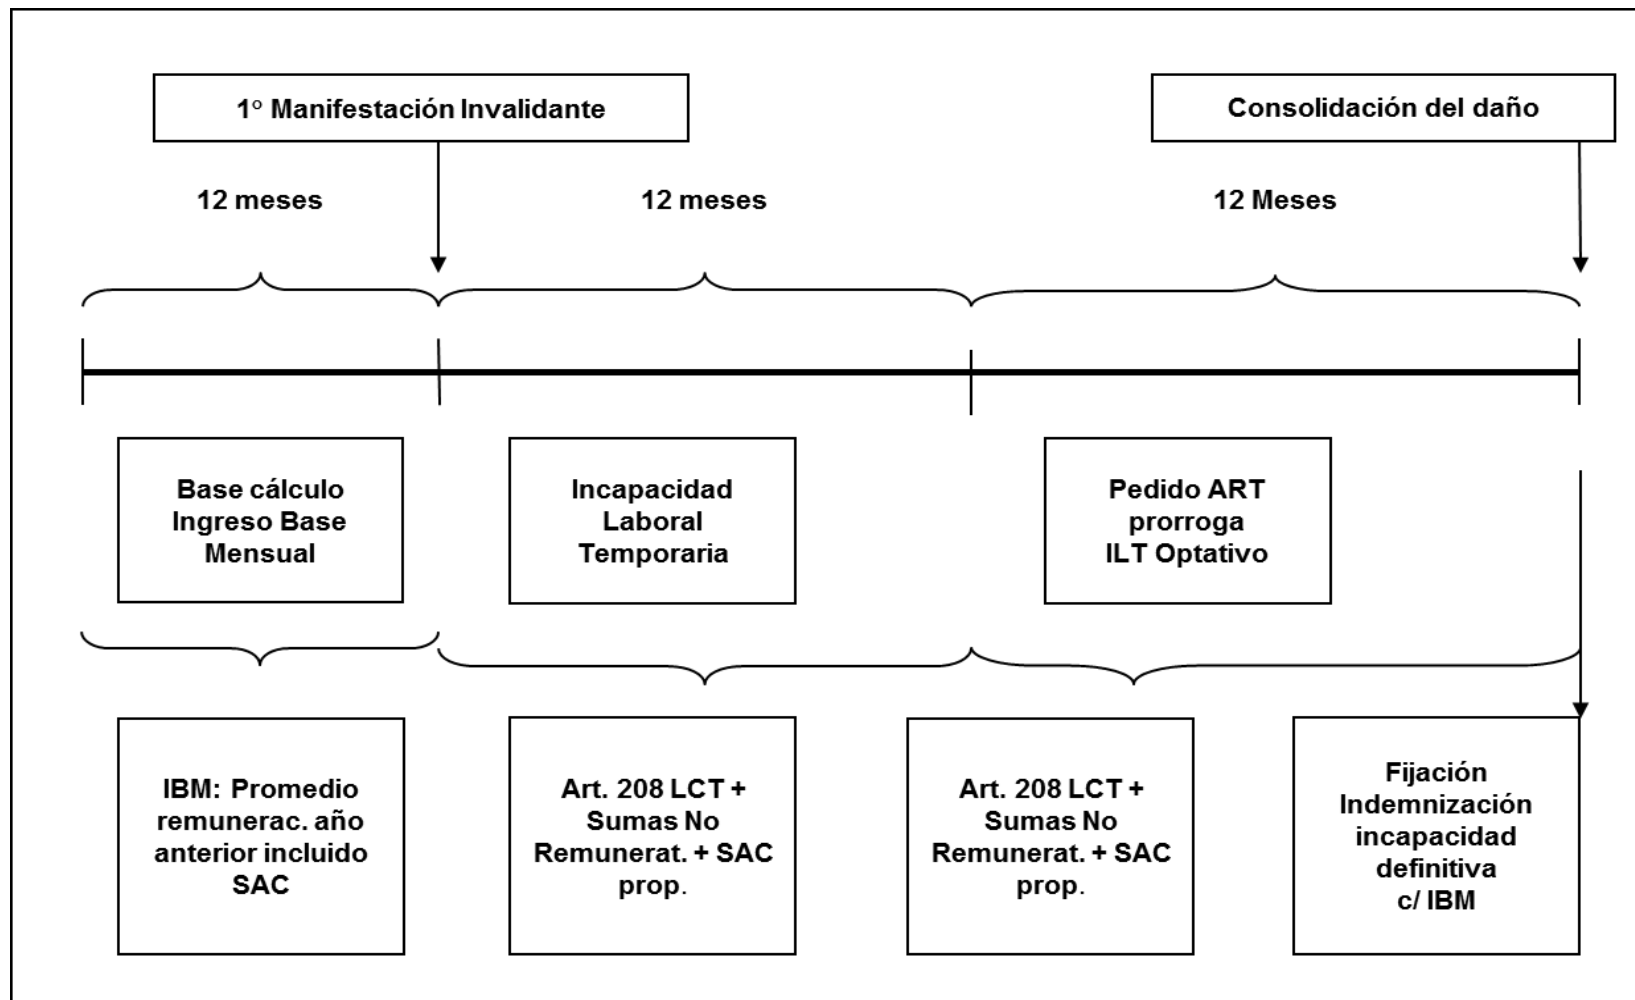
1° Manifestación Invalidante

Consolidación del daño

12 meses

12 meses

12 Meses

Base cálculo Ingreso Base Mensual

Incapacidad Laboral Temporaria

Pedido ART prorroga ILT Optativo

IBM: Promedio remunerac. año anterior incluido SAC

Art. 208 LCT + Sumas No Remunerat. + SAC prop.

Art. 208 LCT + Sumas No Remunerat. + SAC prop.

Fijación Indemnización incapacidad definitiva c/ IBM